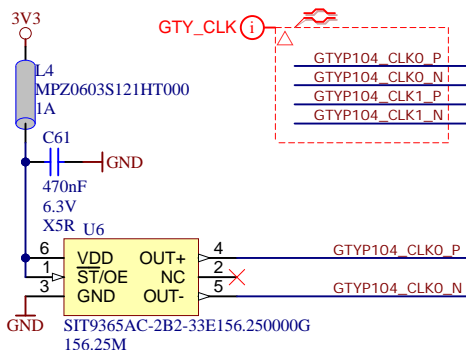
3V3

GTY_CLK

GTYP104_CLK0_P
GTYP104_CLK0_N
GTYP104_CLK1_P
GTYP104_CLK1_N

L4
MPZ0603S121HT000
1A

C61
GND
470nF
6.3V
X5R

U6
6 VDD OUT+ 4
1 ST/OE NC 2
3 GND OUT- 5

GTYP104_CLK0_P
GTYP104_CLK0_N

GND
SIT9365AC-2B2-33E156.250000G
156.25M